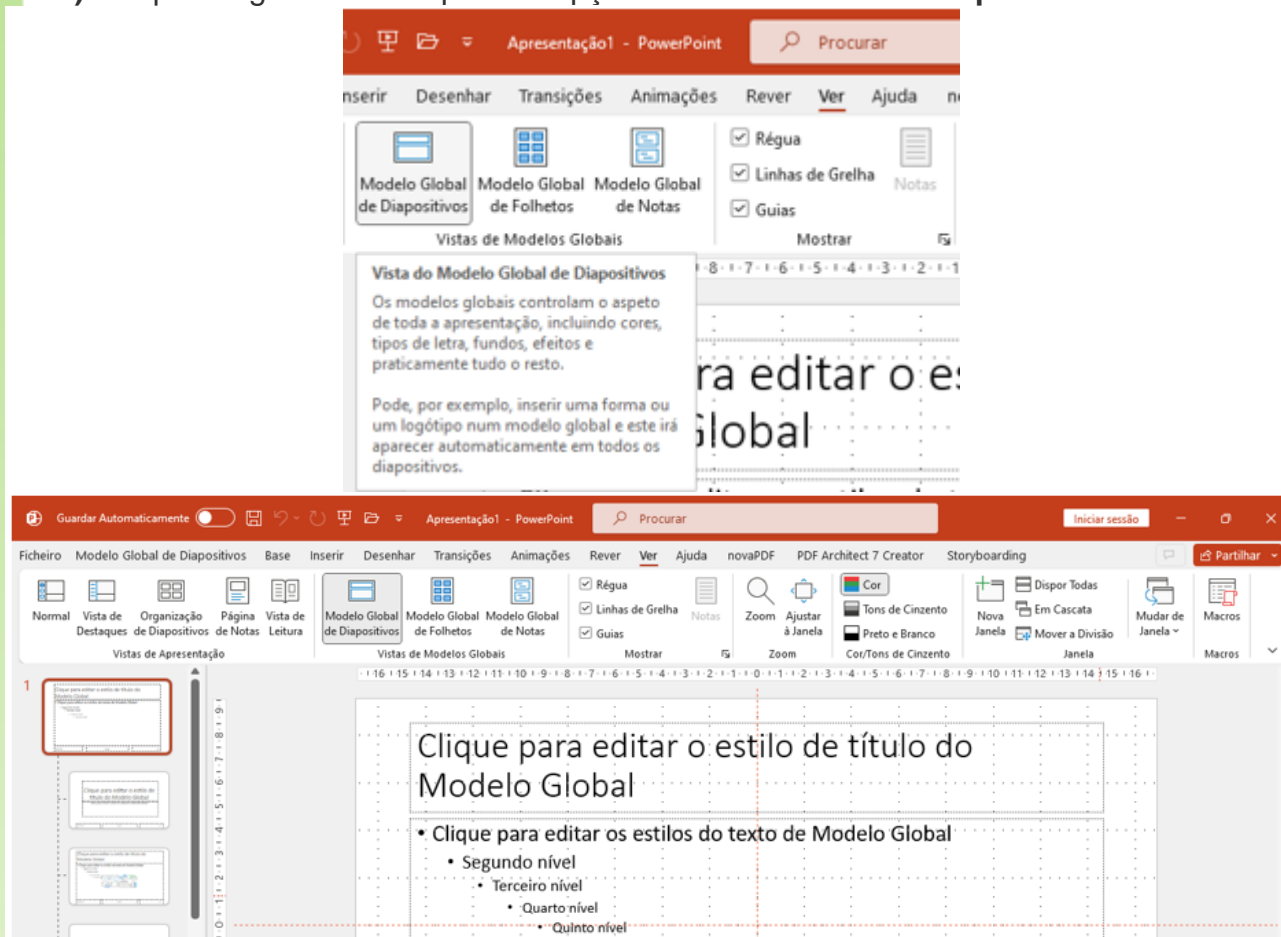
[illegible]

Apresentação1 - PowerPoint
Procurar

nserir Desenhar Transições Animações Rever Ver Ajuda n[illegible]

Modelo Global de Diapositivos
Modelo Global de Folhetos
Modelo Global de Notas
Vistas de Modelos Globais

Régua
Linhas de Grelha
Guias
Notas
Mostrar

Vista do Modelo Global de Diapositivos

Os modelos globais controlam o aspeto de toda a apresentação, incluindo cores, tipos de letra, fundos, efeitos e praticamente tudo o resto.

Pode, por exemplo, inserir uma forma ou um logótipo num modelo global e este irá aparecer automaticamente em todos os diapositivos.

ra editar o es
Global

Guardar Automaticamente
Apresentação1 - PowerPoint
Procurar
Iniciar sessão

Ficheiro Modelo Global de Diapositivos Base Inserir Desenhar Transições Animações Rever Ver Ajuda novaPDF PDF Architect 7 Creator Storyboarding
Partilhar

Normal
Vista de Destaques
Organização de Diapositivos
Página de Notas
Vista de Leitura
Vistas de Apresentação

Modelo Global de Diapositivos
Modelo Global de Folhetos
Modelo Global de Notas
Vistas de Modelos Globais

Régua
Linhas de Grelha
Guias
Notas
Mostrar

Zoom
Ajustar à Janela
Zoom

Cor
Tons de Cinzento
Preto e Branco
Cor/Tons de Cinzento

Nova Janela
Dispor Todas
Em Cascata
Mover a Divisão
Janela

Mudar de Janela
Macros
Macros

·16·15·14·13·12·11·10·9·8·7·6·5·4·3·2·1·0·1·2·3·4·5·6·7·8·9·10·11·12·13·14·15·16·

1

Clique para editar o estilo de título do Modelo Global

• Clique para editar os estilos do texto de Modelo Global
• Segundo nível
• Terceiro nível
• Quarto nível
• Quinto nível